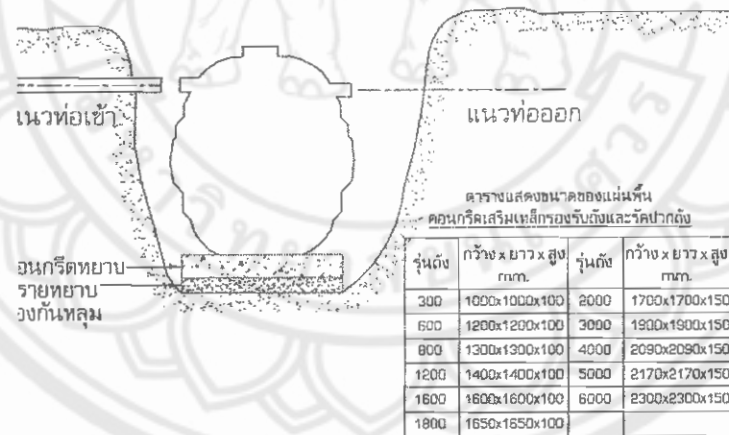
แนวท่อเข้า

แนวท่อออก

ตารางแสดงขนาดของแผ่นพื้นคอนกรีตเสริมเหล็กรองรับถังและรัดปากถัง

อนกรีตหยาบ
รายหยาบ
องก้นหลุม

| รุ่นถัง | กว้าง x ยาว x สูง mm. | รุ่นถัง | กว้าง x ยาว x สูง mm. |
|---|---|---|---|
| 300 | 1000x1000x100 | 2000 | 1700x1700x150 |
| 600 | 1200x1200x100 | 3000 | 1900x1900x150 |
| 800 | 1300x1300x100 | 4000 | 2090x2090x150 |
| 1200 | 1400x1400x100 | 5000 | 2170x2170x150 |
| 1600 | 1600x1600x100 | 6000 | 2300x2300x150 |
| 1800 | 1650x1650x100 | | |